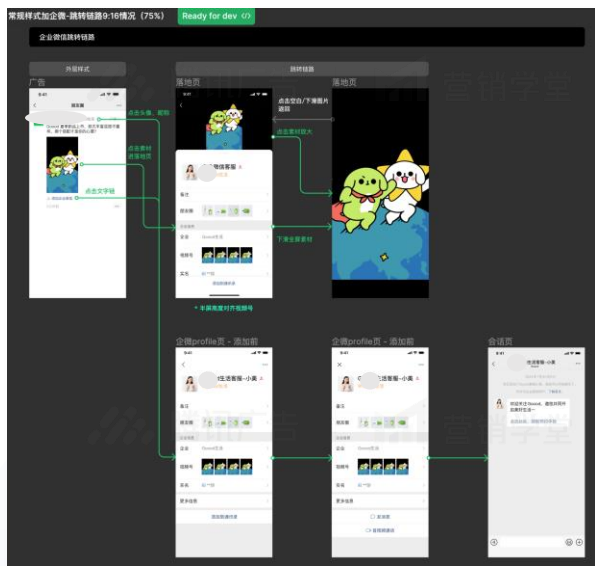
常规样式加企微-跳转链路9:16情况（75%）

Ready for dev

企业微信跳转链路

外层样式

跳转链路

广告

落地页

落地页

点击头像、昵称

点击空白/下滑图片返回

点击素材放大

点击素材进落地页

点击文字链

下滑全屏素材

＋半屏高度打开视频号

企微profile页 - 添加前

企微profile页 - 添加前

会话页

营销学堂

营销学堂